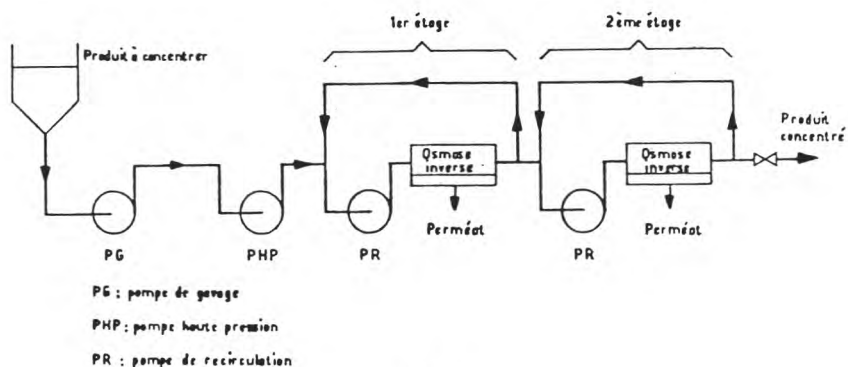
1er étage

2ème étage

Produit à concentrer

Osmose inverse

Osmose inverse

Produit concentré

PG

PHP

PR

Perméat

PR

Perméat

PG : pompe de gavage

PHP : pompe haute pression

PR : pompe de recirculation